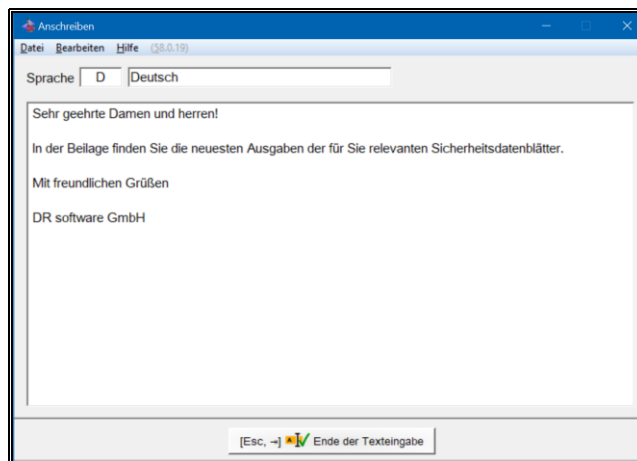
Anschreiben

Datei Bearbeiten Hilfe (58.0.19)

Sprache D Deutsch

Sehr geehrte Damen und herren!

In der Beilage finden Sie die neuesten Ausgaben der für Sie relevanten Sicherheitsdatenblätter.

Mit freundlichen Grüßen

DR software GmbH

[Esc, →] Ende der Texteingabe